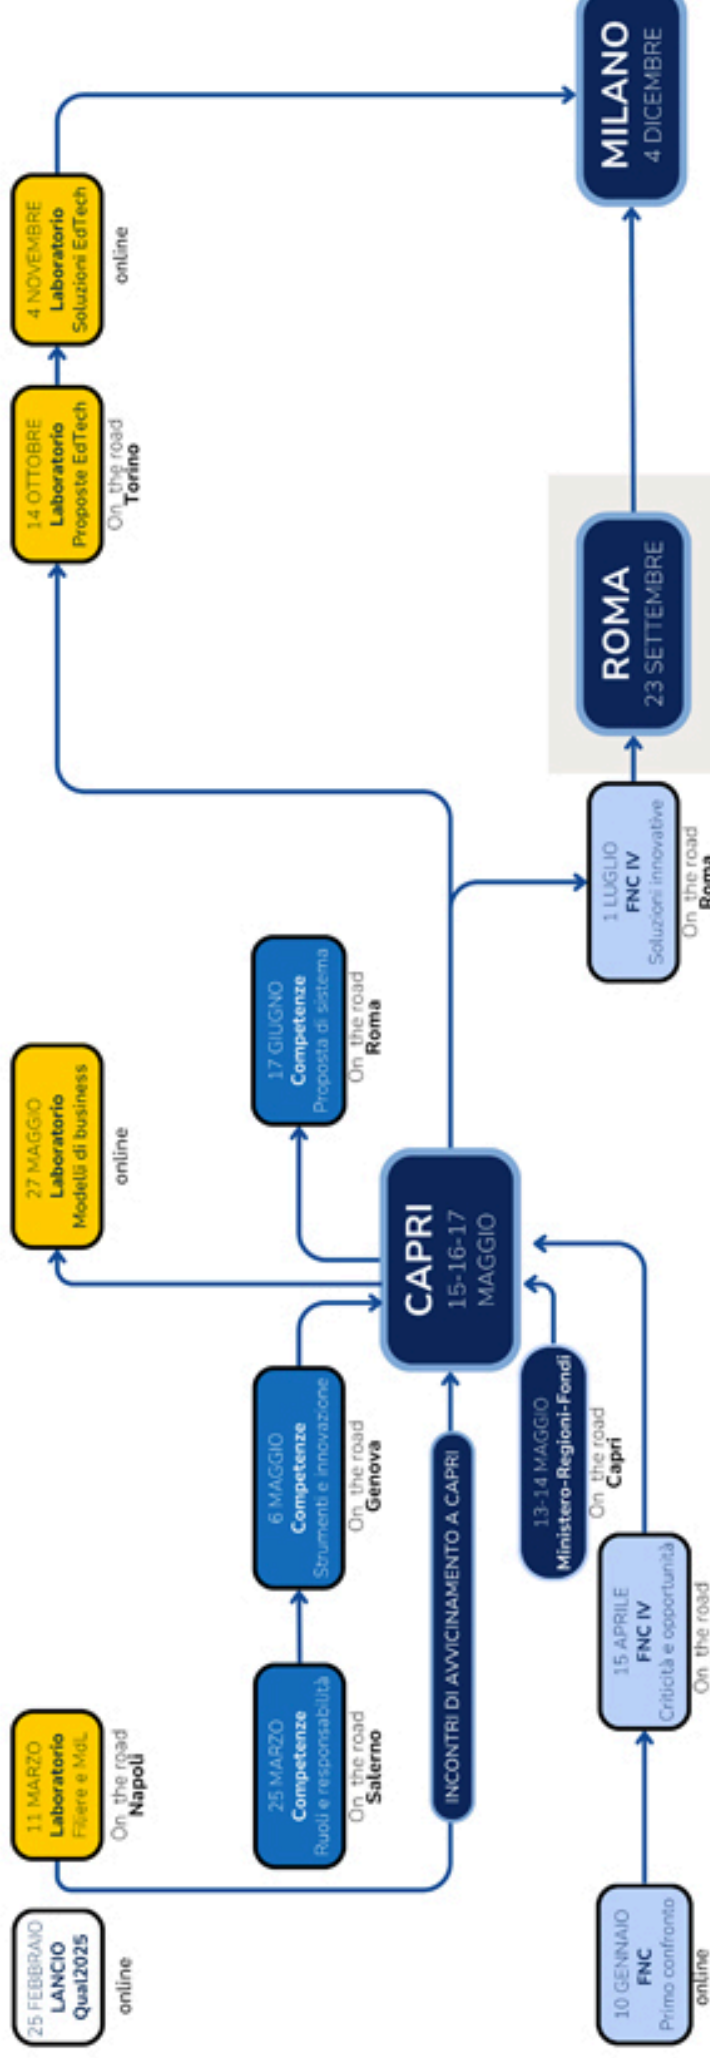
25 FEBBRAIO
LANCIO
Qual2025
online

11 MARZO
Laboratorio
Filiere e MdL
On the road
Napoli

25 MARZO
Competenze
Ruoli e responsabilità
On the road
Salerno

6 MAGGIO
Competenze
Strumenti e innovazione
On the road
Genova

INCONTRI DI AVVICINAMENTO A CAPRI

10 GENNAIO
FNC
Primo confronto
online

15 APRILE
FNC IV
Criticità e opportunità
On the road

13-14 MAGGIO
Ministero-Regioni-Fondi
On the road
Capri

CAPRI
15-16-17
MAGGIO

27 MAGGIO
Laboratorio
Modelli di business
online

17 GIUGNO
Competenze
Proposta di sistema
On the road
Roma

1 LUGLIO
FNC IV
Soluzioni innovative
On the road
Roma

ROMA
23 SETTEMBRE

14 OTTOBRE
Laboratorio
Proposte EdTech
On the road
Torino

4 NOVEMBRE
Laboratorio
Soluzioni EdTech
online

MILANO
4 DICEMBRE